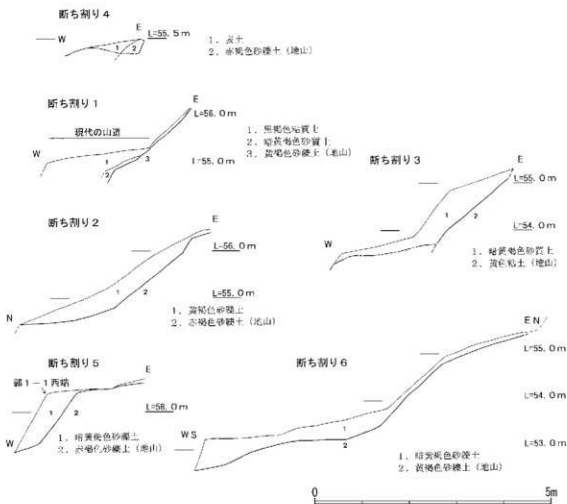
断ち割り４

W E L=55.5m 1 2

1. 表土
2. 赤褐色砂礫土（地山）

断ち割り１

現代の山道

W E L=56.0m L=55.0m 1 2 3

1. 黒褐色粘質土
2. 暗黄褐色砂質土
3. 黄褐色砂礫土（地山）

断ち割り３

E L=55.0m L=54.0m 1 2

1. 暗黄褐色砂質土
2. 黄色粘土（地山）

断ち割り２

E L=56.0m L=55.0m N 1 2

1. 黄褐色砂礫土
2. 赤褐色砂礫土（地山）

断ち割り５

郭１－１西端

E L=58.0m W 1 2

1. 暗黄褐色砂礫土
2. 赤褐色砂礫土（地山）

断ち割り６

EN L=55.0m L=54.0m L=53.0m WS 1 2

1. 暗黄褐色砂礫土
2. 黄褐色砂礫土（地山）

0 5m